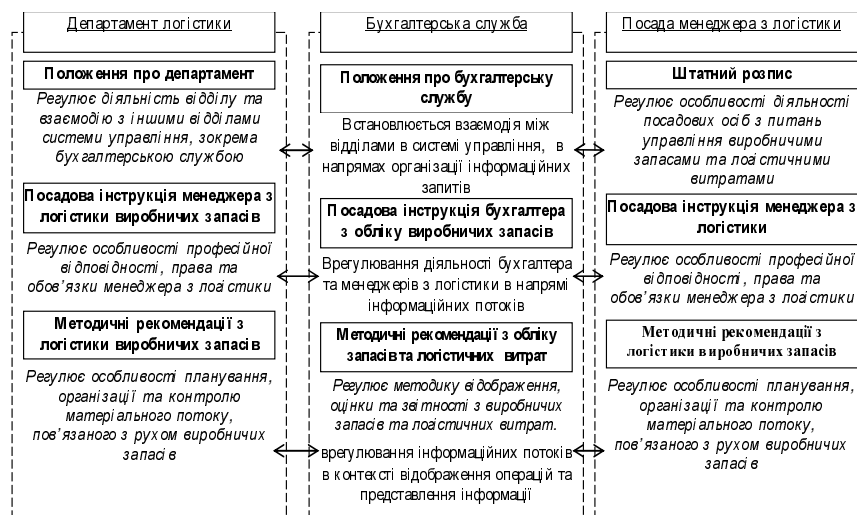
Департамент логістики

Положення про департамент

Регулює діяльність відділу та взаємодію з іншими відділами системи управління, зокрема бухгалтерською службою

Посадова інструкція менеджера з логістики виробничих запасів

Регулює особливості професійної відповідності, права та обов'язки менеджера з логістики

Методичні рекомендації з логістики виробничих запасів

Регулює особливості планування, організації та контролю матеріального потоку, пов'язаного з рухом виробничих запасів

Бухгалтерська служба

Положення про бухгалтерську службу

Встановлюється взаємодія між відділами в системі управління, в напрямах організації інформаційних запитів

Посадова інструкція бухгалтера з обліку виробничих запасів

Врегулювання діяльності бухгалтера та менеджерів з логістики в напрямі інформаційних потоків

Методичні рекомендації з обліку запасів та логістичних витрат

Регулює методику відображення, оцінки та звітності з виробничих запасів та логістичних витрат.

врегулювання інформаційних потоків в контексті відображення операцій та представлення інформації

Посада менеджера з логістики

Штатний розпис

Регулює особливості діяльності посадових осіб з питань управління виробничими запасами та логістичними витратами

Посадова інструкція менеджера з логістики

Регулює особливості професійної відповідності, права та обов'язки менеджера з логістики

Методичні рекомендації з логістики виробничих запасів

Регулює особливості планування, організації та контролю матеріального потоку, пов'язаного з рухом виробничих запасів